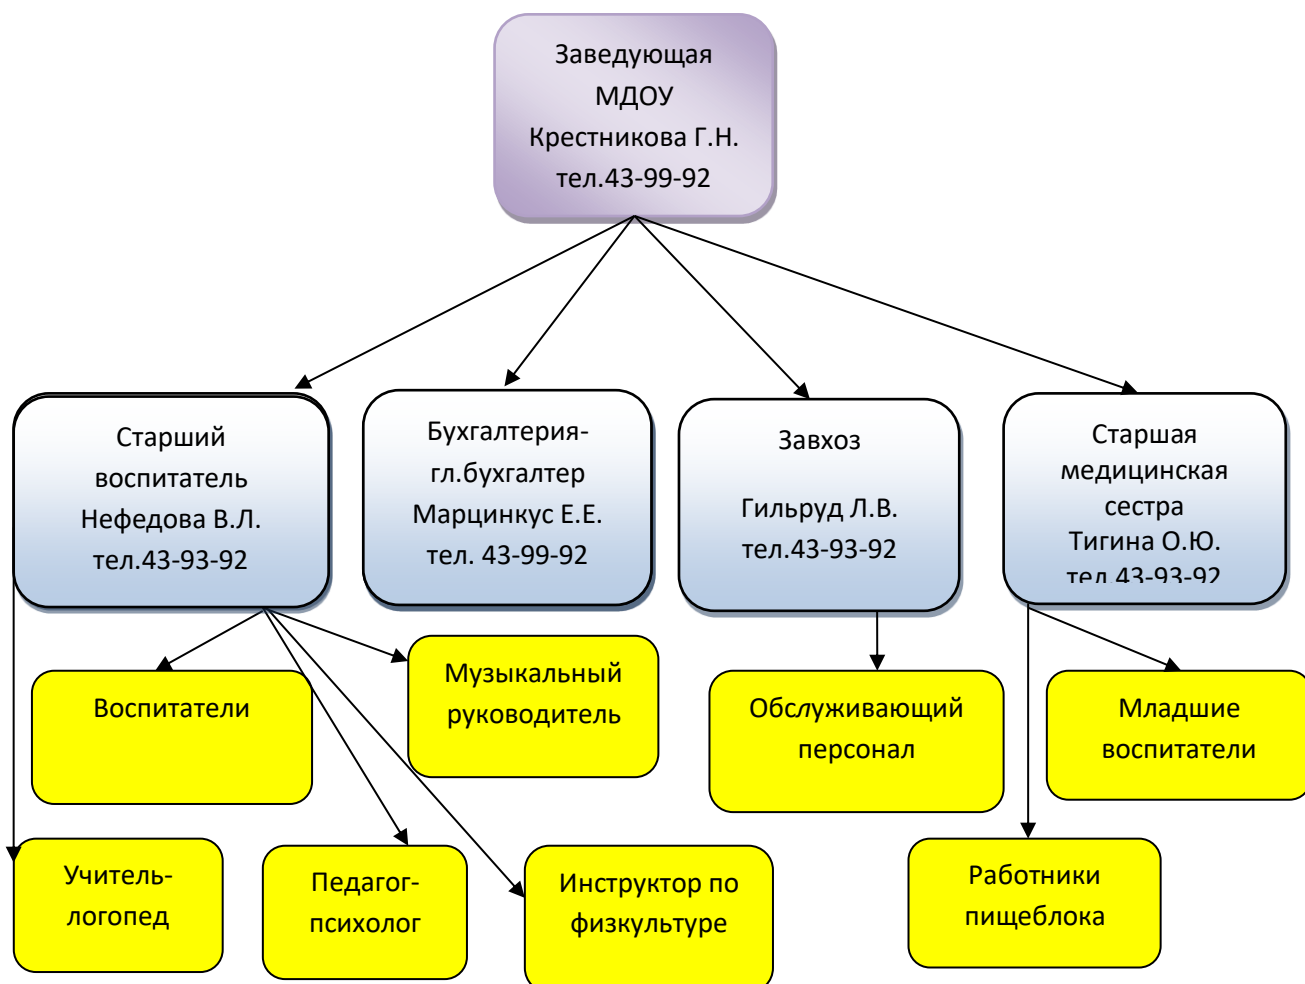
Заведующая
МДОУ
Крестникова Г.Н.
тел.43-99-92

Старший
воспитатель
Нефедова В.Л.
тел.43-93-92

Бухгалтерия-
гл.бухгалтер
Марцинкус Е.Е.
тел. 43-99-92

Завхоз

Гильруд Л.В.
тел.43-93-92

Старшая
медицинская
сестра
Тигина О.Ю.
тел.43-93-92

Воспитатели

Музыкальный
руководитель

Обслуживающий
персонал

Младшие
воспитатели

Учитель-
логопед

Педагог-
психолог

Инструктор по
физкультуре

Работники
пищеблока